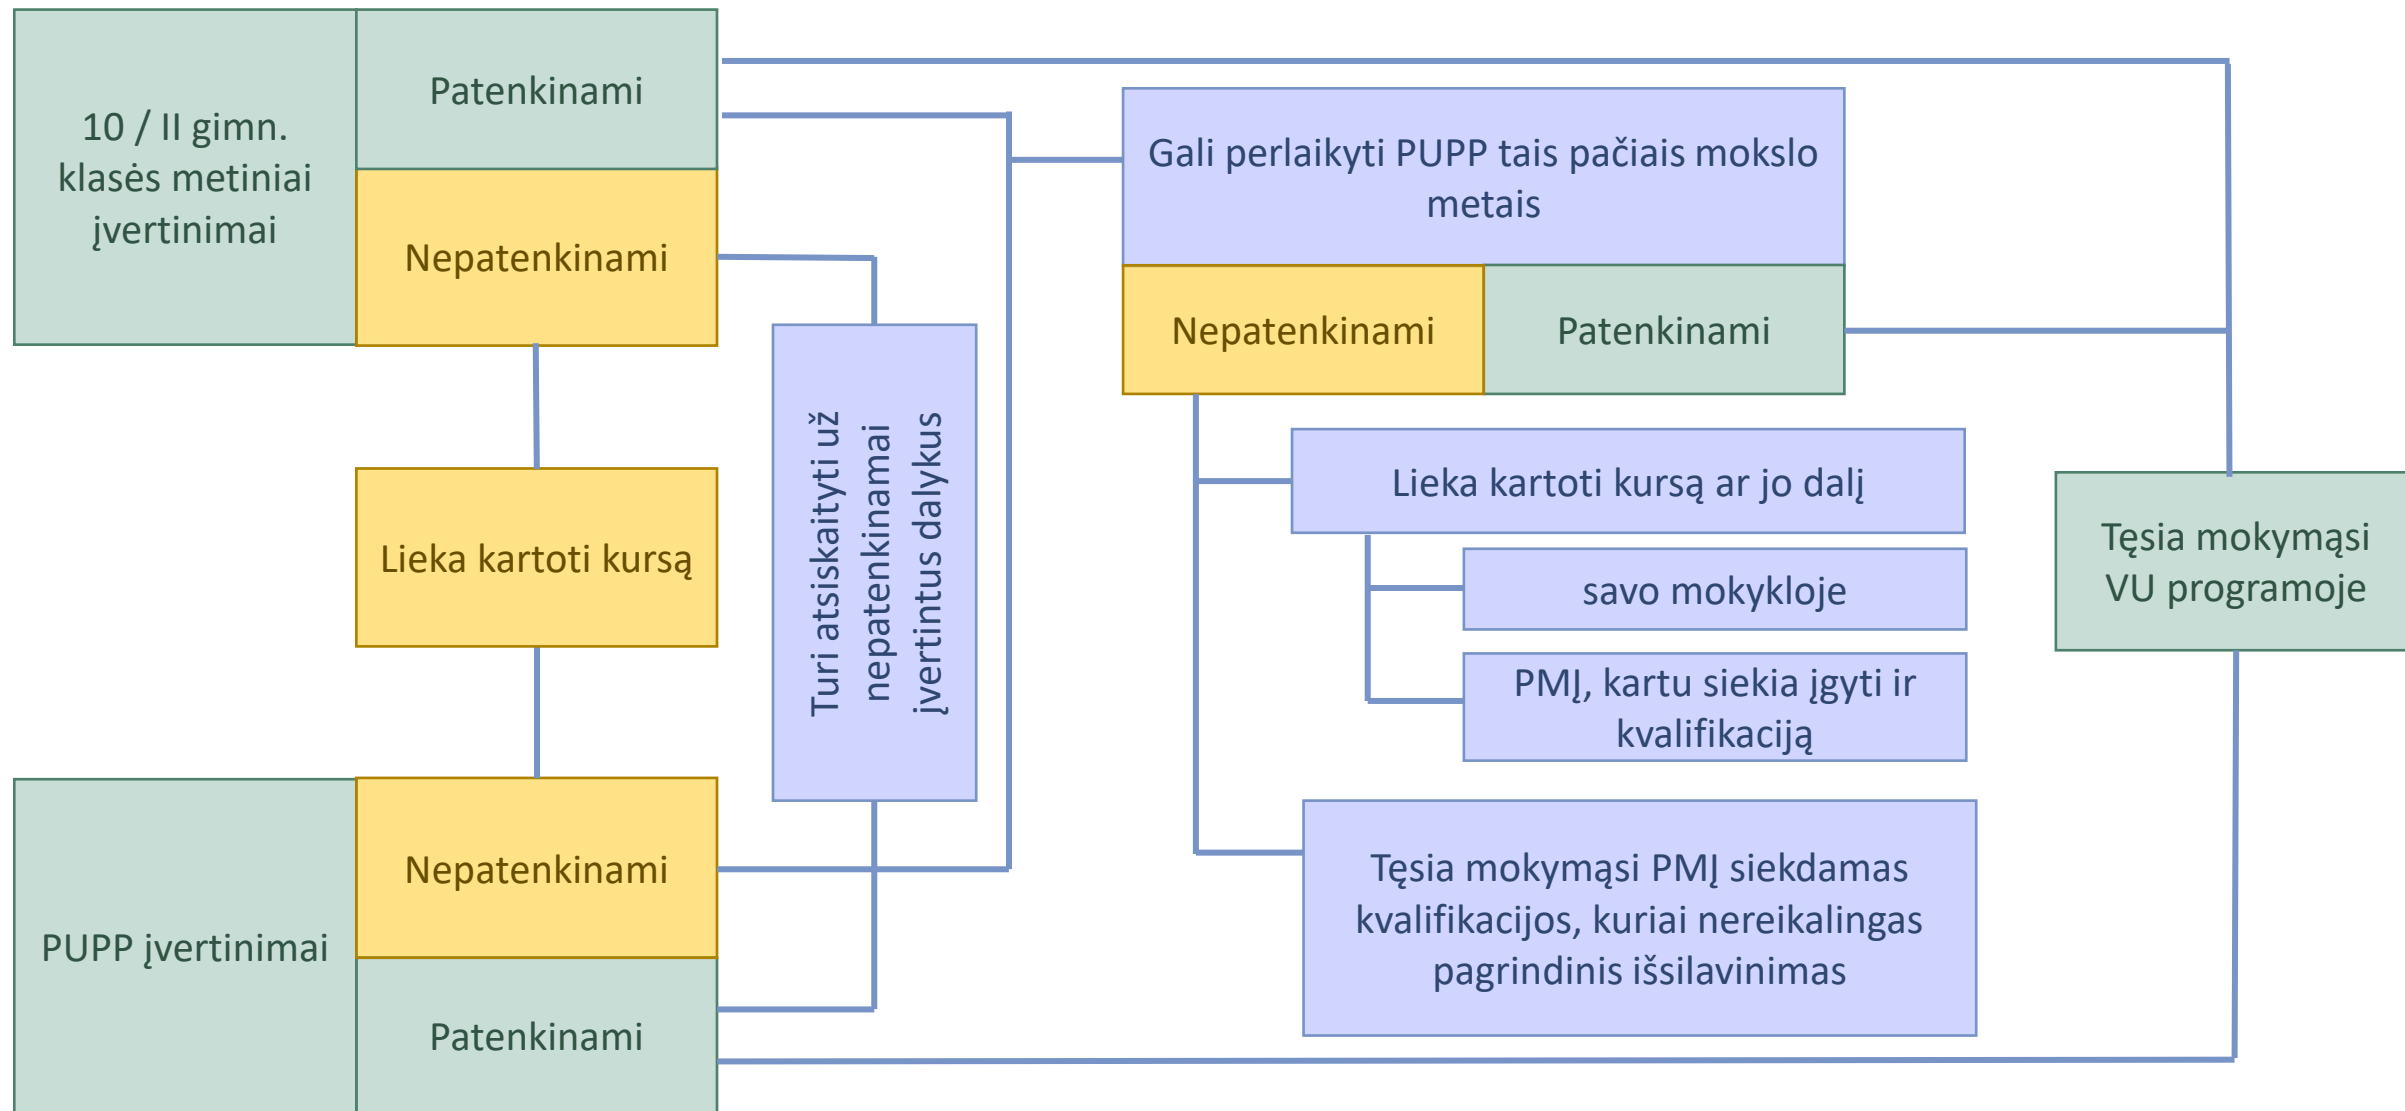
10 / II gimn. klasės metiniai įvertinimai

Patenkinami

Nepatenkinami

Lieka kartoti kursą

Turi atsiskaityti už nepatenkinamai įvertintus dalykus

Gali perlaikyti PUPP tais pačiais mokslo metais

Nepatenkinami

Patenkinami

Lieka kartoti kursą ar jo dalį

savo mokykloje

PMĮ, kartu siekia įgyti ir kvalifikaciją

Tęsia mokymąsi PMĮ siekdamas kvalifikacijos, kuriai nereikalingas pagrindinis išsilavinimas

Tęsia mokymąsi VU programoje

PUPP įvertinimai

Nepatenkinami

Patenkinami